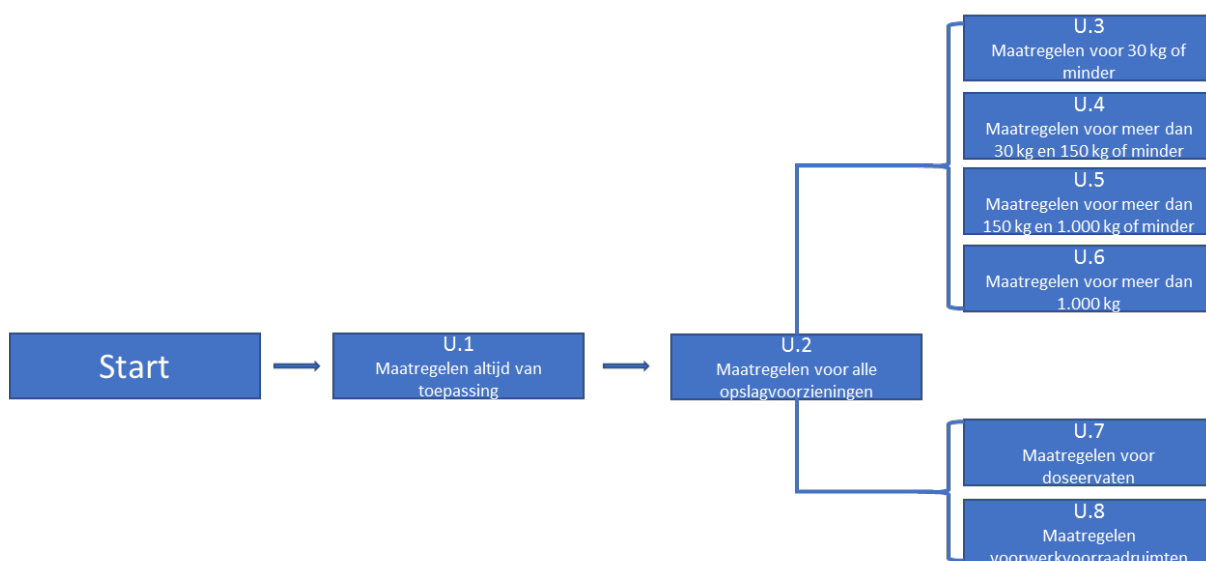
Start

U.1
Maatregelen altijd van toepassing

U.2
Maatregelen voor alle opslagvoorzieningen

U.3
Maatregelen voor 30 kg of minder

U.4
Maatregelen voor meer dan 30 kg en 150 kg of minder

U.5
Maatregelen voor meer dan 150 kg en 1.000 kg of minder

U.6
Maatregelen voor meer dan 1.000 kg

U.7
Maatregelen voor doseervaten

U.8
Maatregelen voorwerkvoorraadruimten